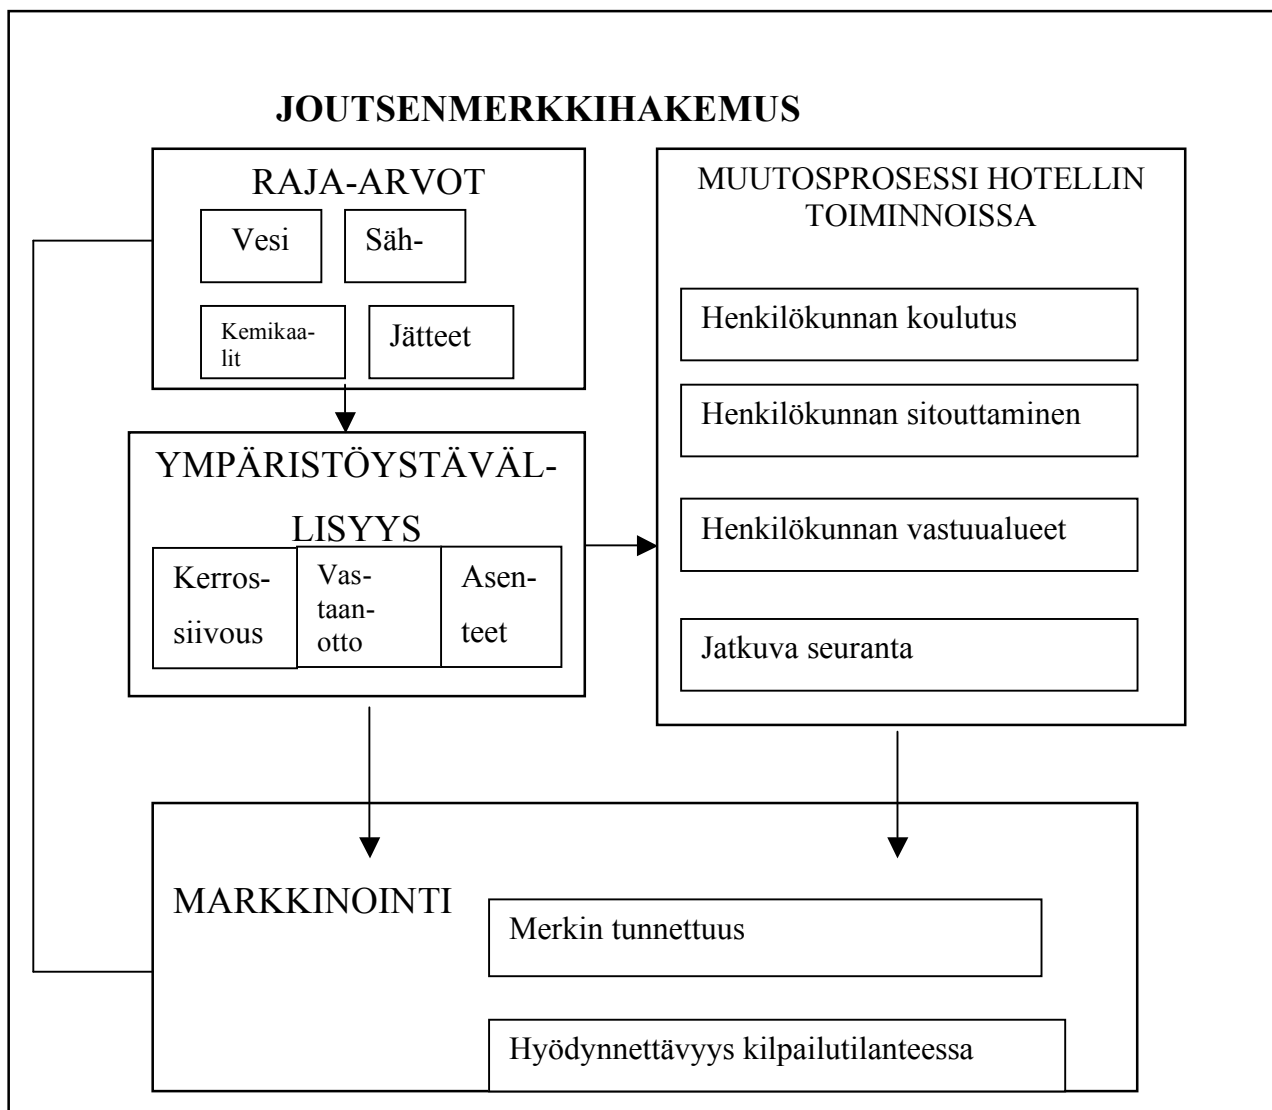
JOUTSENMERKKIHAKEMUS

RAJA-ARVOT

Vesi

Säh-

Kemikaalit

Jätteet

YMPÄRISTÖYSTÄVÄLLISYYS

Kerrossiivous

Vastaanotto

Asenteet

MUUTOSPROSESSI HOTELLIN TOIMINNOISSA

Henkilökunnan koulutus

Henkilökunnan sitouttaminen

Henkilökunnan vastuualueet

Jatkuva seuranta

MARKKINOINTI

Merkin tunnettuus

Hyödynnettävyys kilpailutilanteessa